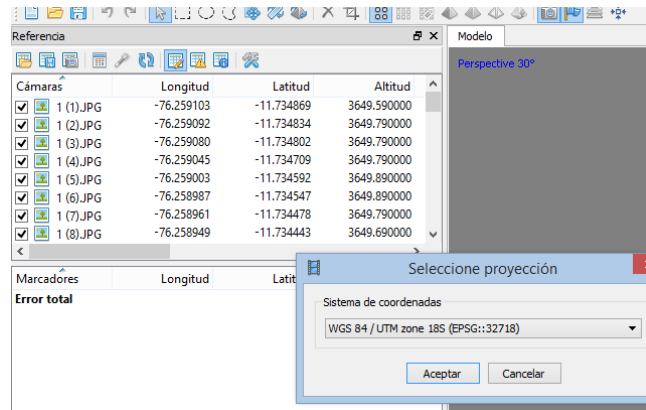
Referencia

Modelo

Perspective 30°

| Cámaras | Longitud | Latitud | Altitud |
|---|---|---|---|
| 1 (1).JPG | -76.259103 | -11.734869 | 3649.590000 |
| 1 (2).JPG | -76.259092 | -11.734834 | 3649.790000 |
| 1 (3).JPG | -76.259080 | -11.734802 | 3649.790000 |
| 1 (4).JPG | -76.259045 | -11.734709 | 3649.790000 |
| 1 (5).JPG | -76.259003 | -11.734592 | 3649.890000 |
| 1 (6).JPG | -76.258987 | -11.734547 | 3649.890000 |
| 1 (7).JPG | -76.258961 | -11.734478 | 3649.790000 |
| 1 (8).JPG | -76.258949 | -11.734443 | 3649.690000 |

| Marcadores | Longitud | Latit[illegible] |
|---|---|---|
| Error total | | |

Seleccione proyección

Sistema de coordenadas

WGS 84 / UTM zone 18S (EPSG::32718)

Aceptar

Cancelar